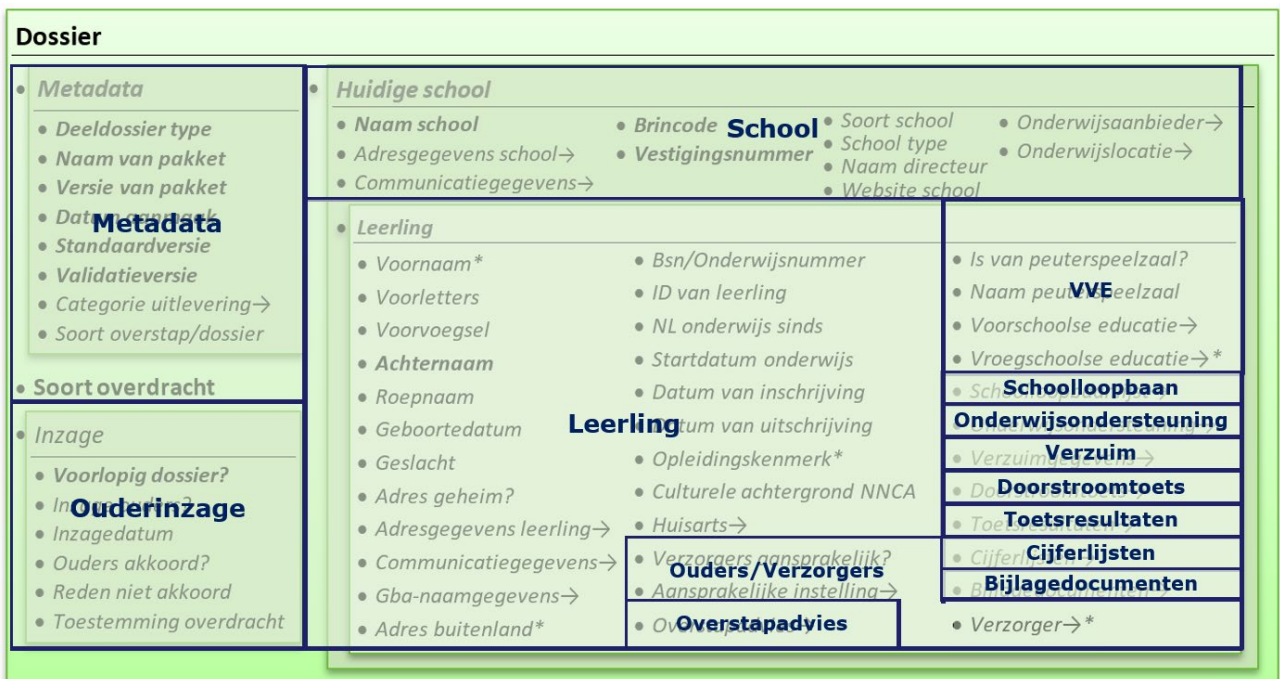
Dossier

Metadata
- Deeldossier type
- Naam van pakket
- Versie van pakket
- Dat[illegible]
- Standaardversie
- Validatieversie
- Categorie uitlevering→
- Soort overstap/dossier

Metadata

Soort overdracht

Inzage
- Voorlopig dossier?
- In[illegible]
- Inzagedatum
- Ouders akkoord?
- Reden niet akkoord
- Toestemming overdracht

Ouderinzage

Huidige school
- Naam school
- Adresgegevens school→
- Communicatiegegevens→
- Brincode
- Vestigingsnummer
- Soort school
- School type
- Naam directeur
- Website school
- Onderwijsaanbieder→
- Onderwijslocatie→

School

Leerling
- Voornaam*
- Voorletters
- Voorvoegsel
- Achternaam
- Roepnaam
- Geboortedatum
- Geslacht
- Adres geheim?
- Adresgegevens leerling→
- Communicatiegegevens→
- Gba-naamgegevens→
- Adres buitenland*
- Bsn/Onderwijsnummer
- ID van leerling
- NL onderwijs sinds
- Startdatum onderwijs
- Datum van inschrijving
- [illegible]tum van uitschrijving
- Opleidingskenmerk*
- Culturele achtergrond NNCA
- Huisarts→
- Verzorgers aansprakelijk?
- Aansprakelijke instelling→
- Ov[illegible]

Leerling

Ouders/Verzorgers

Overstapadvies

- Is van peuterspeelzaal?
- Naam peuter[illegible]peelzaal
- Voorschoolse educatie→
- Vroegschoolse educatie→*

VVE

Schoolloopbaan
Onderwijsondersteuning
Verzuim
Doorstroomtoets
Toetsresultaten
Cijferlijsten
Bijlagedocumenten

- Verzorger→*